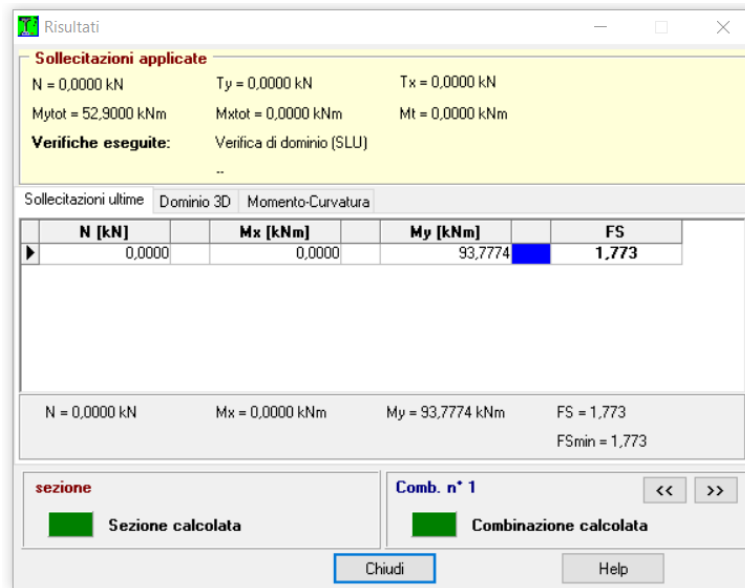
Risultati

Sollecitazioni applicate
N = 0,0000 kN	Ty = 0,0000 kN	Tx = 0,0000 kN
Mytot = 52,9000 kNm	Mxtot = 0,0000 kNm	Mt = 0,0000 kNm
Verifiche eseguite:	Verifica di dominio (SLU)
--

Sollecitazioni ultime	Dominio 3D	Momento-Curvatura

| N [kN] | | Mx [kNm] | | My [kNm] | | FS |
|---|---|---|---|---|---|---|
| 0,0000 | | 0,0000 | | 93,7774 | | 1,773 |

N = 0,0000 kN	Mx = 0,0000 kNm	My = 93,7774 kNm	FS = 1,773
FSmin = 1,773

sezione
Sezione calcolata

Comb. n° 1
<<	>>
Combinazione calcolata

Chiudi	Help